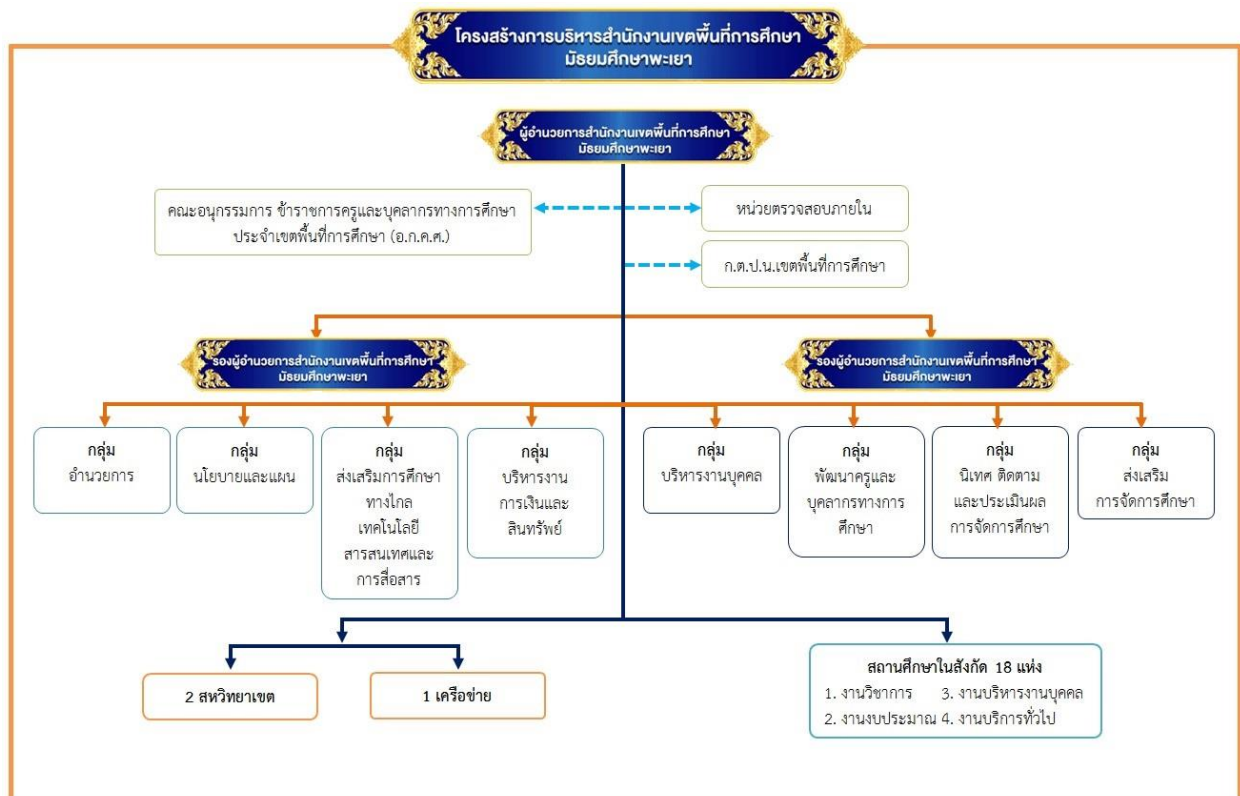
โครงสร้างการบริหารสำนักงานเขตพื้นที่การศึกษามัธยมศึกษาพะเยา

ผู้อำนวยการสำนักงานเขตพื้นที่การศึกษามัธยมศึกษาพะเยา

คณะอนุกรรมการ ข้าราชการครูและบุคลากรทางการศึกษาประจำเขตพื้นที่การศึกษา (อ.ก.ค.ศ.)

หน่วยตรวจสอบภายใน

ก.ต.ป.น.เขตพื้นที่การศึกษา

รองผู้อำนวยการสำนักงานเขตพื้นที่การศึกษามัธยมศึกษาพะเยา

รองผู้อำนวยการสำนักงานเขตพื้นที่การศึกษามัธยมศึกษาพะเยา

กลุ่ม อำนวยการ

กลุ่ม นโยบายและแผน

กลุ่ม ส่งเสริมการศึกษาทางไกล เทคโนโลยีสารสนเทศและการสื่อสาร

กลุ่ม บริหารงานการเงินและสินทรัพย์

กลุ่ม บริหารงานบุคคล

กลุ่ม พัฒนาครูและบุคลากรทางการศึกษา

กลุ่ม นิเทศ ติดตามและประเมินผลการจัดการศึกษา

กลุ่ม ส่งเสริมการจัดการศึกษา

2 สหวิทยาเขต

1 เครือข่าย

สถานศึกษาในสังกัด 18 แห่ง
1. งานวิชาการ 3. งานบริหารงานบุคคล
2. งานงบประมาณ 4. งานบริการทั่วไป